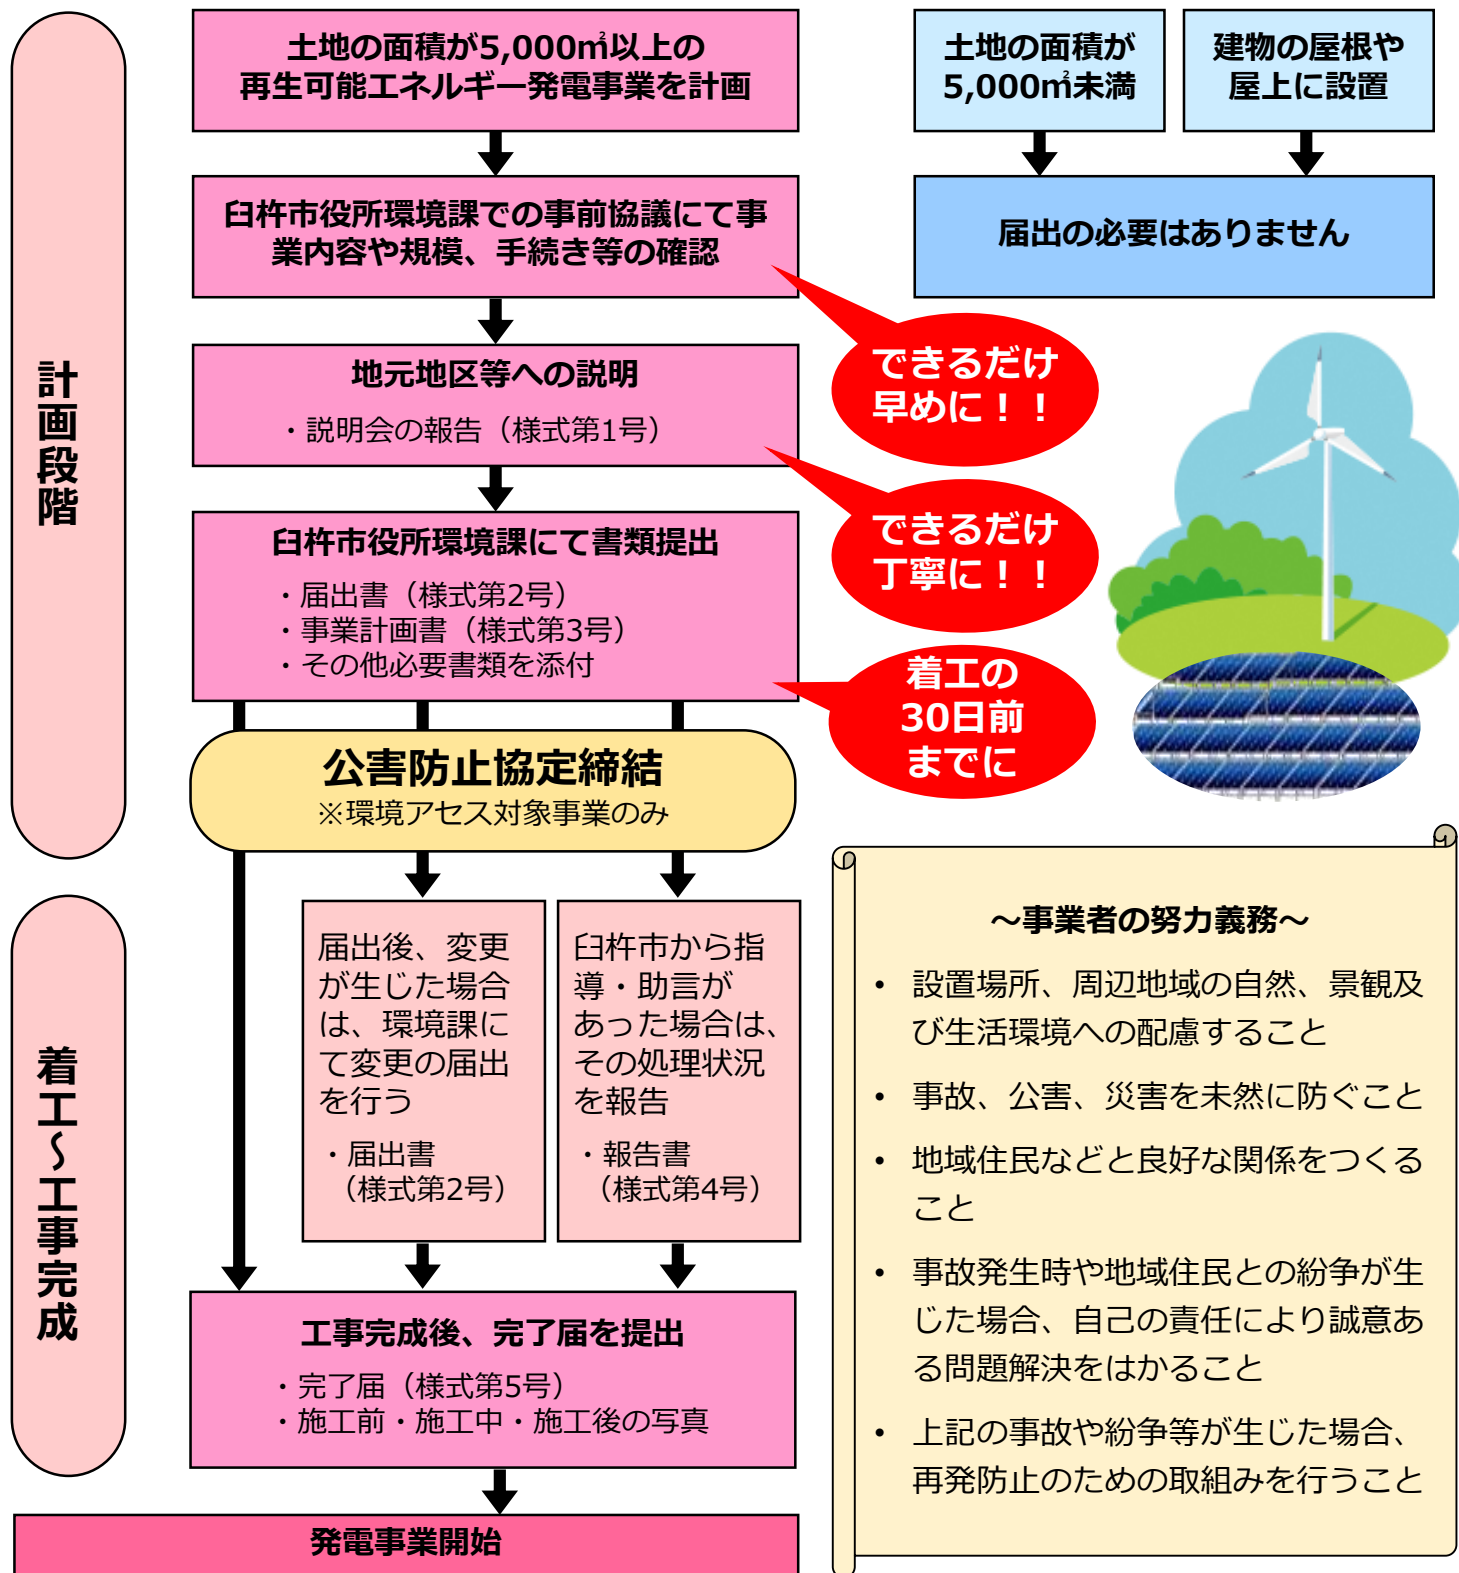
計画段階

土地の面積が5,000㎡以上の再生可能エネルギー発電事業を計画

臼杵市役所環境課での事前協議にて事業内容や規模、手続き等の確認

できるだけ早めに！！

地元地区等への説明

・説明会の報告（様式第1号）

できるだけ丁寧に！！

臼杵市役所環境課にて書類提出

・届出書（様式第2号）
・事業計画書（様式第3号）
・その他必要書類を添付

着工の30日前までに

公害防止協定締結
※環境アセス対象事業のみ

土地の面積が5,000㎡未満

建物の屋根や屋上に設置

届出の必要はありません

着工～工事完成

届出後、変更が生じた場合は、環境課にて変更の届出を行う

・届出書（様式第2号）

臼杵市から指導・助言があった場合は、その処理状況を報告

・報告書（様式第4号）

工事完成後、完了届を提出

・完了届（様式第5号）
・施工前・施工中・施工後の写真

発電事業開始

～事業者の努力義務～

• 設置場所、周辺地域の自然、景観及び生活環境への配慮すること

• 事故、公害、災害を未然に防ぐこと

• 地域住民などと良好な関係をつくること

• 事故発生時や地域住民との紛争が生じた場合、自己の責任により誠意ある問題解決をはかること

• 上記の事故や紛争等が生じた場合、再発防止のための取組みを行うこと